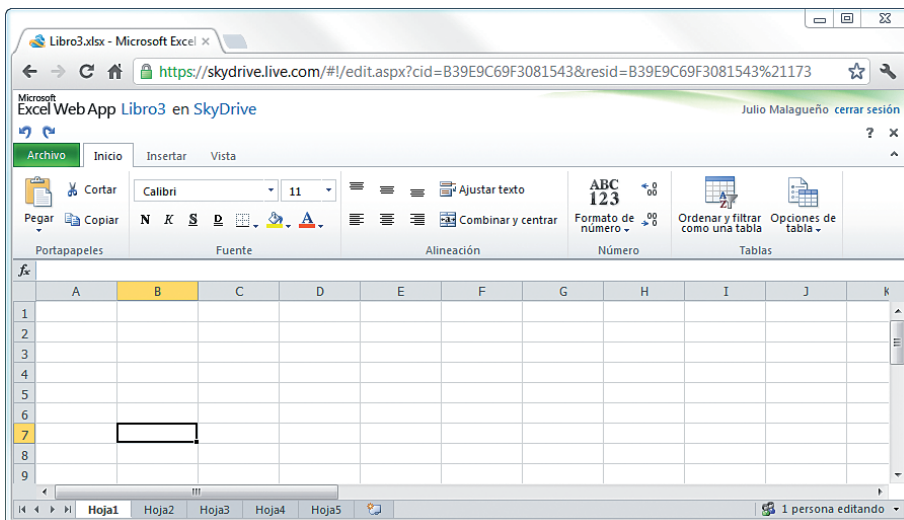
Libro3.xlsx - Microsoft Excel ×

https://skydrive.live.com/#!/edit.aspx?cid=B39E9C69F3081543&resid=B39E9C69F3081543%21173

Microsoft Excel Web App Libro3 en SkyDrive

Julio Malagueño cerrar sesión

? ×

Archivo Inicio Insertar Vista

Cortar
Pegar Copiar
Portapapeles

Calibri 11
N K S D
Fuente

Ajustar texto
Combinar y centrar
Alineación

ABC 123
Formato de número
Número

Ordenar y filtrar como una tabla
Opciones de tabla
Tablas

fx

| | A | B | C | D | E | F | G | H | I | J | K |
|---|---|---|---|---|---|---|---|---|---|---|---|
| 1 | | | | | | | | | | | |
| 2 | | | | | | | | | | | |
| 3 | | | | | | | | | | | |
| 4 | | | | | | | | | | | |
| 5 | | | | | | | | | | | |
| 6 | | | | | | | | | | | |
| 7 | | | | | | | | | | | |
| 8 | | | | | | | | | | | |
| 9 | | | | | | | | | | | |

Hoja1 Hoja2 Hoja3 Hoja4 Hoja5

1 persona editando